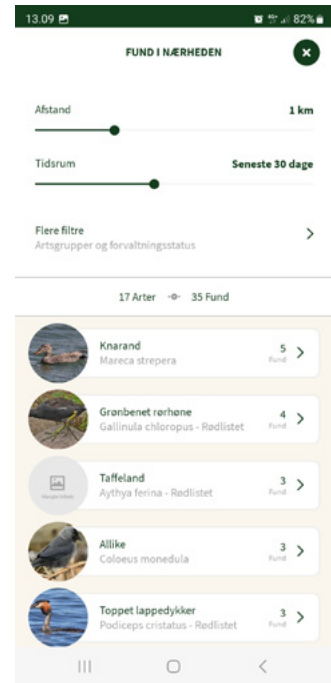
13.09
82%

FUND I NÆRHEDEN

Afstand
1 km

Tidsrum
Seneste 30 dage

Flere filtre
Artsgrupper og forvaltningsstatus

17 Arter 35 Fund

Knarand
Mareca strepera
5
Fund

Grønbenet rørhøne
Gallinula chloropus - Rødlistet
4
Fund

Taffeland
Aythya ferina - Rødlistet
3
Fund

Allike
Coloeus monedula
3
Fund

Toppet lappedykker
Podiceps cristatus - Rødlistet
3
Fund